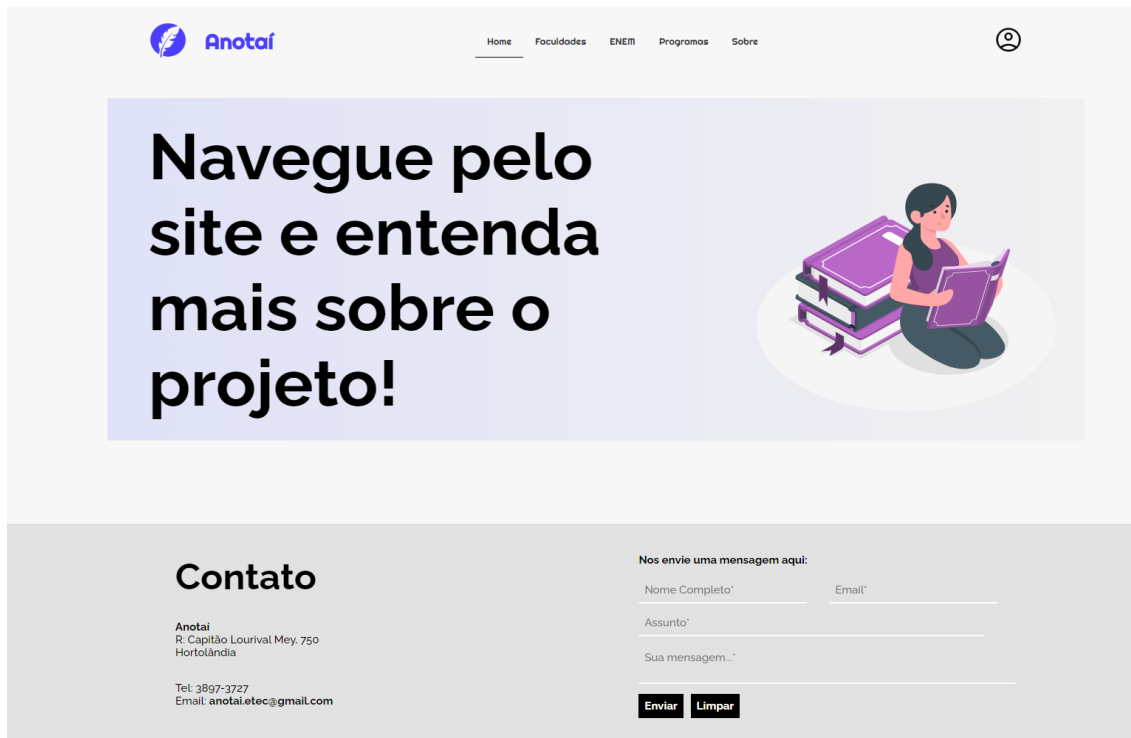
Anotaí

Home Faculdades ENEM Programas Sobre

Navegue pelo site e entenda mais sobre o projeto!

Contato

Anotaí
R: Capitão Lourival Mey. 750
Hortolândia

Tel: 3897-3727
Email: anotai.etec@gmail.com

Nos envie uma mensagem aqui:

Nome Completo*

Email*

Assunto*

Sua mensagem...*

Enviar Limpar